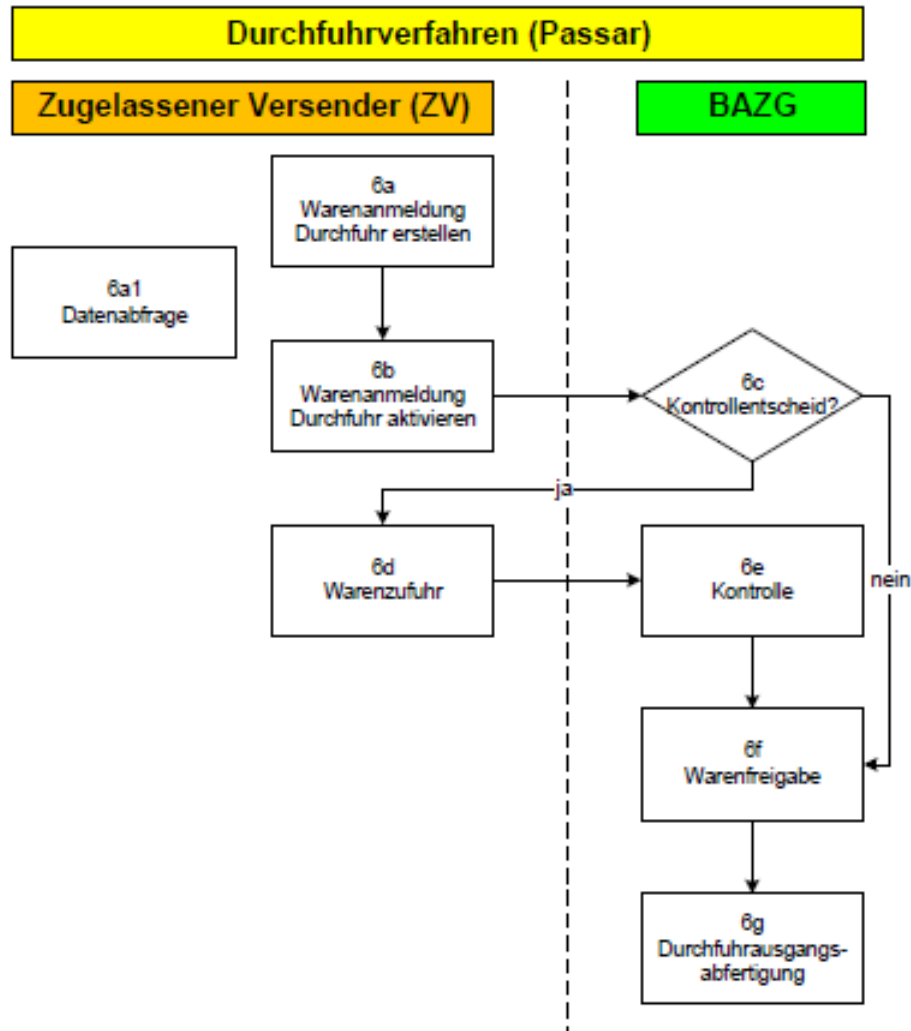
Durchfuhrverfahren (Passar)

Zugelassener Versender (ZV)

BAZG

6a
Warenanmeldung
Durchfuhr erstellen

6a1
Datenabfrage

6b
Warenanmeldung
Durchfuhr aktivieren

6c
Kontrollentscheid?

ja

nein

6d
Warenzufuhr

6e
Kontrolle

6f
Warenfreigabe

6g
Durchfuhrausgangs-
abfertigung